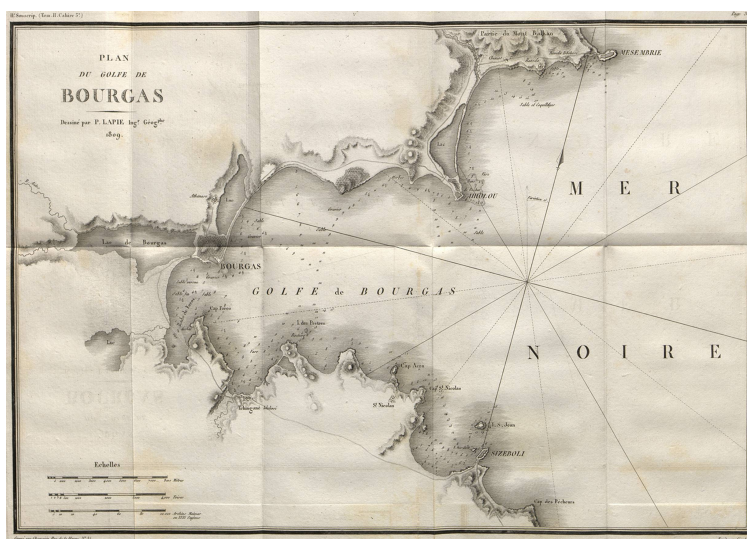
M. Smearp. (Tom. II Cahier 2.)

PLAN
DU GOLFE DE
BOURGAS
Dessiné par P. LAPIE Ing. Géog.
1809.

Pointe du Mont Hœllan
MESEMBRIE
Sable et Coquillages
AHIOLOU
MER
NOIRE
Lac de Bourgas
BOURGAS
GOLFE de BOURGAS
Cap Emine
I. des Poissons
Cap Atya
Cap St Nicolas
St Nicolas
I. St Jean
SIZEBOLI
Cap des Pecheurs
Tchengued Matoni
Echelles
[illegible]